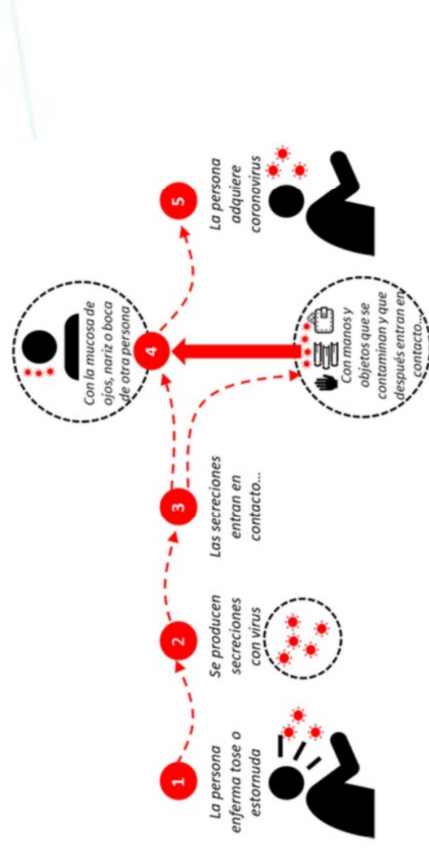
1
La persona enferma tose o estornuda

2
Se producen secreciones con virus

3
Las secreciones entran en contacto...

4
Con la mucosa de ojos, nariz o boca de otra persona

Con manos y objetos que se contaminan y que después entran en contacto...

5
La persona adquiere coronavirus